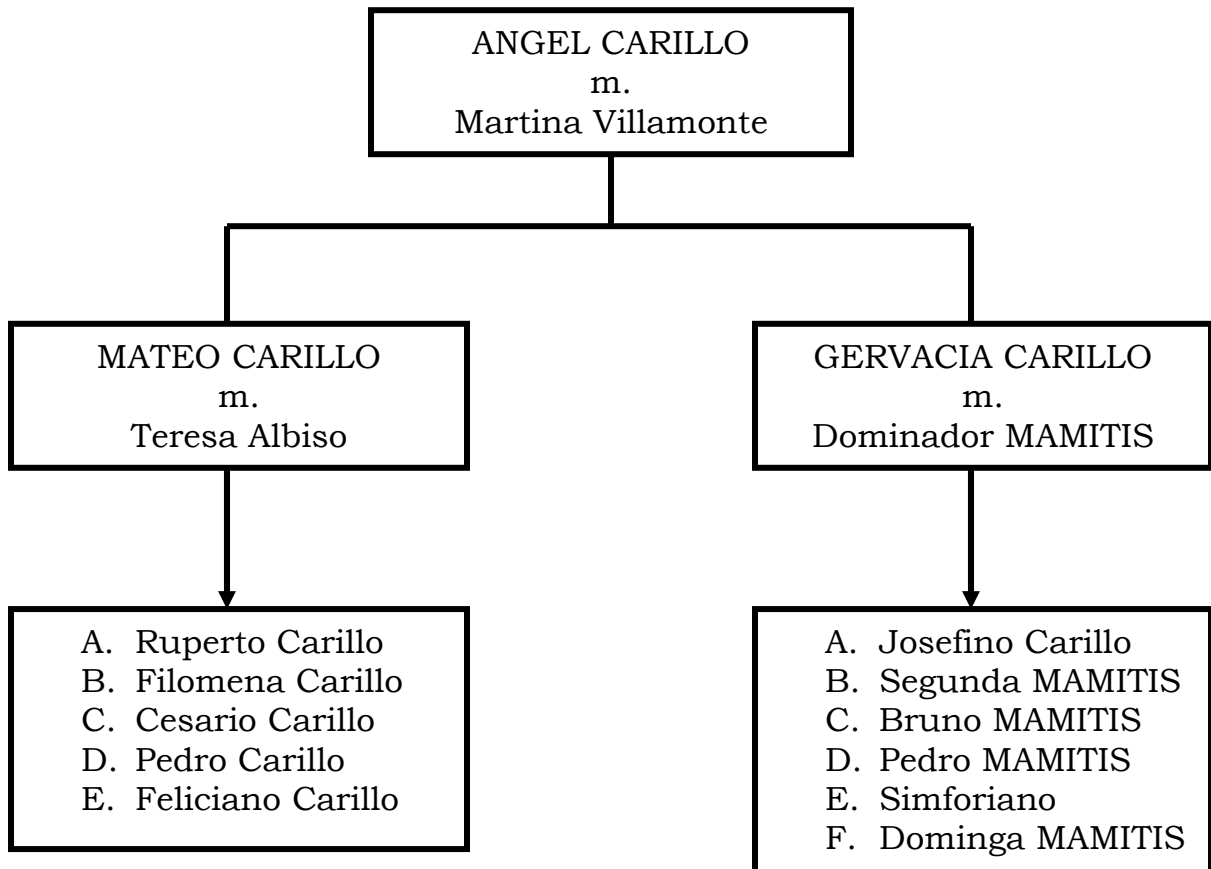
ANGEL CARILLO
m.
Martina Villamonte

MATEO CARILLO
m.
Teresa Albiso

GERVACIA CARILLO
m.
Dominador MAMITIS

A. Ruperto Carillo
B. Filomena Carillo
C. Cesario Carillo
D. Pedro Carillo
E. Feliciano Carillo

A. Josefino Carillo
B. Segunda MAMITIS
C. Bruno MAMITIS
D. Pedro MAMITIS
E. Simforiano
F. Dominga MAMITIS